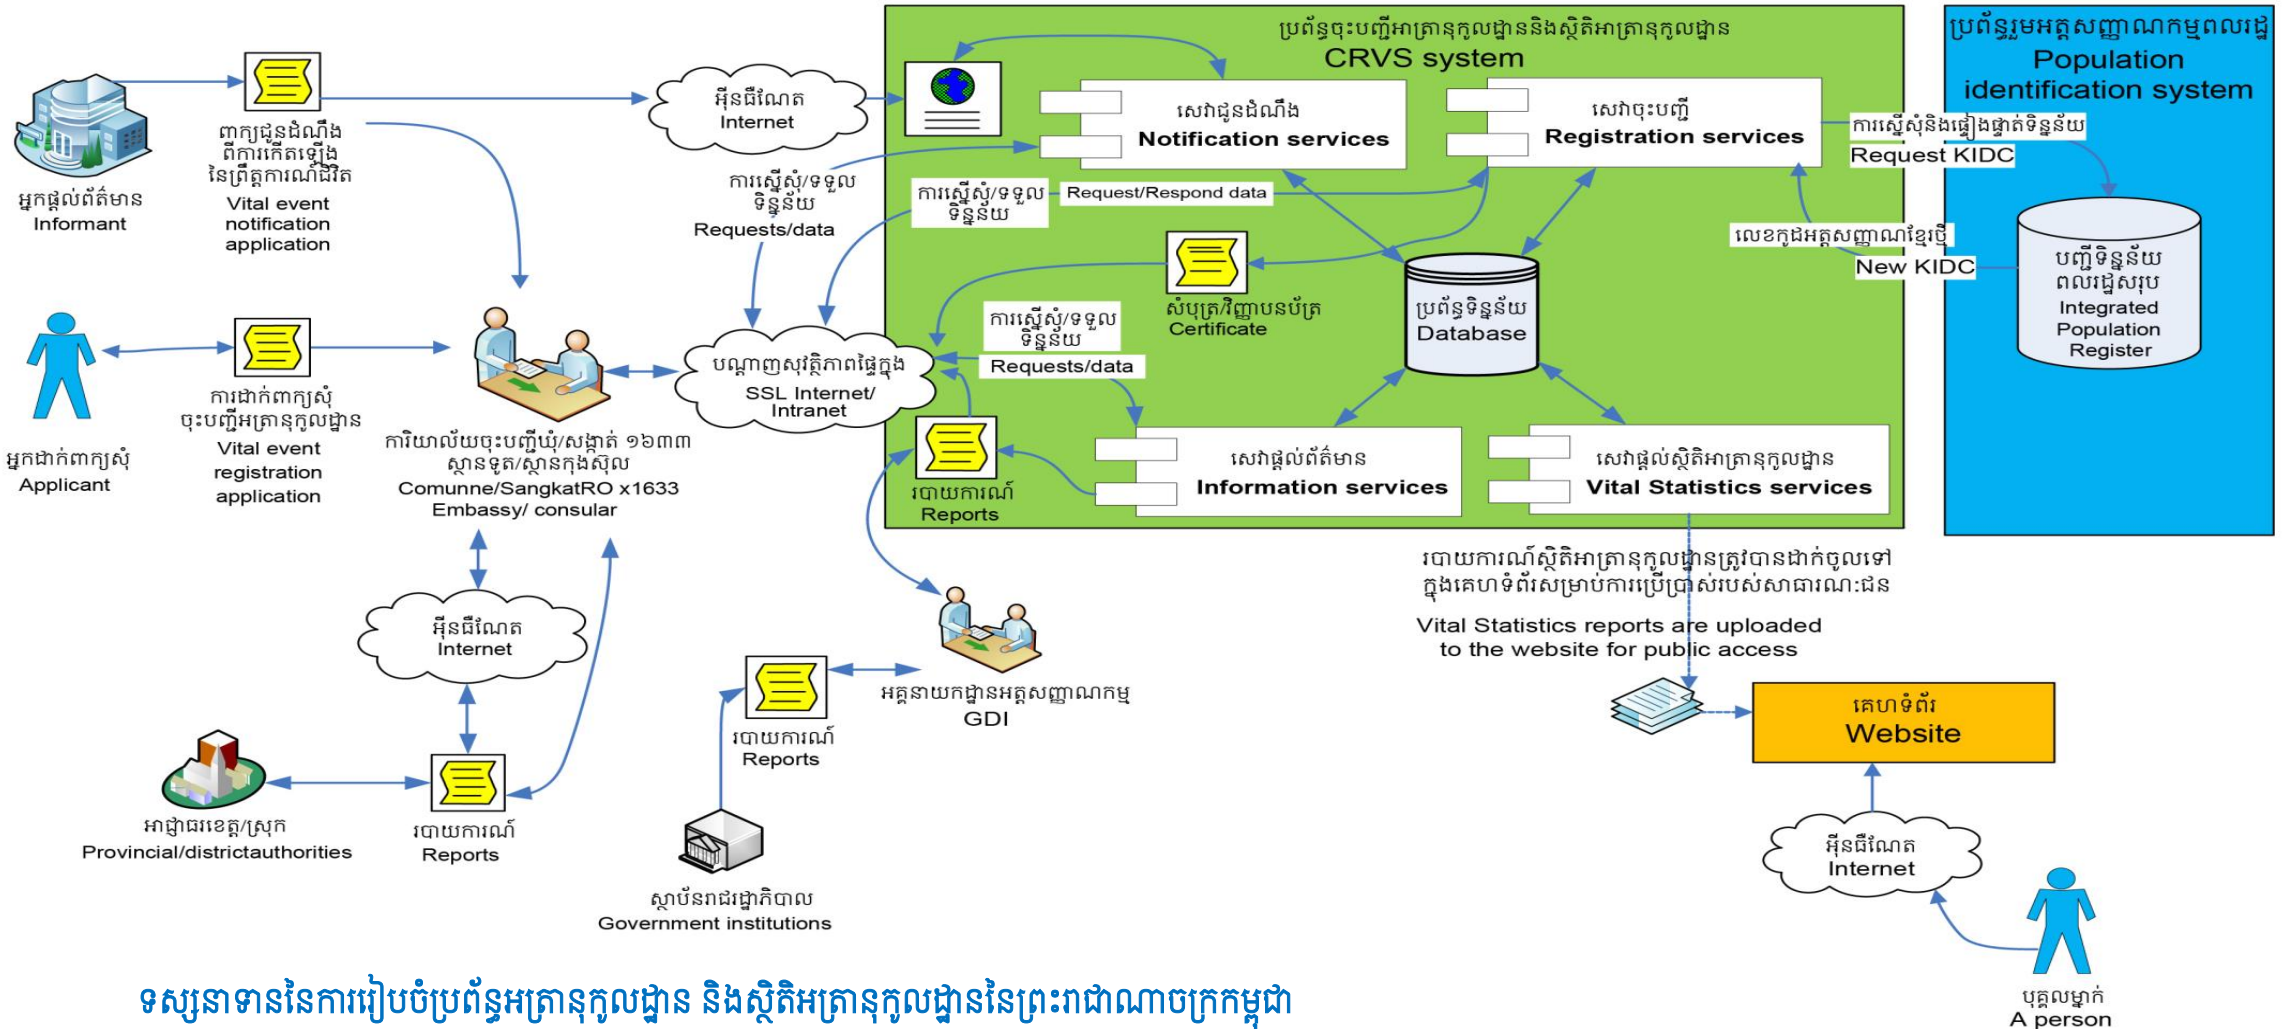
ប្រព័ន្ធចុះបញ្ជីអត្រានុកូលដ្ឋាននិងស្ថិតិអត្រានុកូលដ្ឋាន
CRVS system

ប្រព័ន្ធអត្តសញ្ញាណកម្មពលរដ្ឋ
Population identification system

អ្នកផ្តល់ព័ត៌មាន
Informant

ពាក្យជូនដំណឹងពីការកើតឡើងនៃព្រឹត្តការណ៍ជីវិត
Vital event notification application

អ៊ីនធឺណែត
Internet

ការស្នើសុំ/ទទួលទិន្នន័យ
Requests/data

សេវាជូនដំណឹង
Notification services

សេវាចុះបញ្ជី
Registration services

ការស្នើសុំនិងផ្ទៀងផ្ទាត់ទិន្នន័យ
Request KIDC

ការស្នើសុំ/ទទួលទិន្នន័យ
Request/Respond data

លេខកូដអត្តសញ្ញាណខ្មែរថ្មី
New KIDC

បញ្ជីទិន្នន័យពលរដ្ឋសរុប
Integrated Population Register

សំបុត្រ/វិញ្ញាបនប័ត្រ
Certificate

ប្រព័ន្ធទិន្នន័យ
Database

អ្នកដាក់ពាក្យសុំ
Applicant

ការដាក់ពាក្យសុំចុះបញ្ជីអត្រានុកូលដ្ឋាន
Vital event registration application

ការិយាល័យចុះបញ្ជីឃុំ/សង្កាត់ ១៦៣៣ ស្ថានទូត/ស្ថានកុងស៊ុល
Comunne/SangkatRO x1633 Embassy/ consular

បណ្តាញសុវត្ថិភាពផ្ទៃក្នុង
SSL Internet/ Intranet

ការស្នើសុំ/ទទួលទិន្នន័យ
Requests/data

របាយការណ៍
Reports

សេវាផ្តល់ព័ត៌មាន
Information services

សេវាផ្តល់ស្ថិតិអត្រានុកូលដ្ឋាន
Vital Statistics services

របាយការណ៍ស្ថិតិអត្រានុកូលដ្ឋានត្រូវបានដាក់ចូលទៅក្នុងគេហទំព័រសម្រាប់ការប្រើប្រាស់របស់សាធារណៈជន
Vital Statistics reports are uploaded to the website for public access

អ៊ីនធឺណែត
Internet

អគ្គនាយកដ្ឋានអត្តសញ្ញាណកម្ម
GDI

របាយការណ៍
Reports

គេហទំព័រ
Website

អាជ្ញាធរខេត្ត/ស្រុក
Provincial/districtauthorities

របាយការណ៍
Reports

ស្ថាប័នរាជរដ្ឋាភិបាល
Government institutions

អ៊ីនធឺណែត
Internet

បុគ្គលម្នាក់
A person

ទស្សនាទាននៃការរៀបចំប្រព័ន្ធអត្រានុកូលដ្ឋាន និងស្ថិតិអត្រានុកូលដ្ឋាននៃព្រះរាជាណាចក្រកម្ពុជា